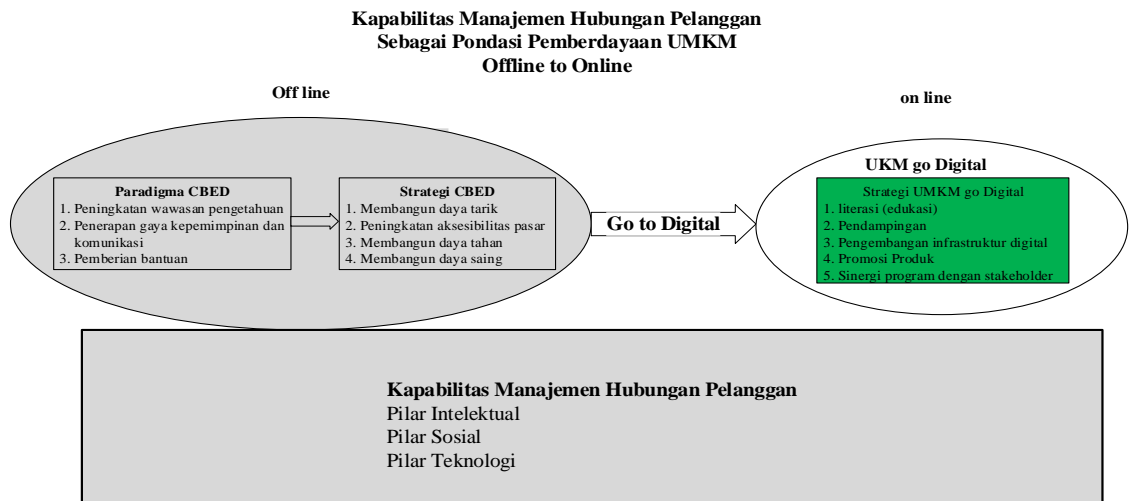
Kapabilitas Manajemen Hubungan Pelanggan
Sebagai Pondasi Pemberdayaan UMKM
Offline to Online

Off line

on line

Paradigma CBED
1. Peningkatan wawasan pengetahuan
2. Penerapan gaya kepemimpinan dan komunikasi
3. Pemberian bantuan

Strategi CBED
1. Membangun daya tarik
2. Peningkatan aksesibilitas pasar
3. Membangun daya tahan
4. Membangun daya saing

Go to Digital

UKM go Digital
Strategi UMKM go Digital
1. literasi (edukasi)
2. Pendampingan
3. Pengembangan infrastruktur digital
4. Promosi Produk
5. Sinergi program dengan stakeholder

Kapabilitas Manajemen Hubungan Pelanggan
Pilar Intelektual
Pilar Sosial
Pilar Teknologi